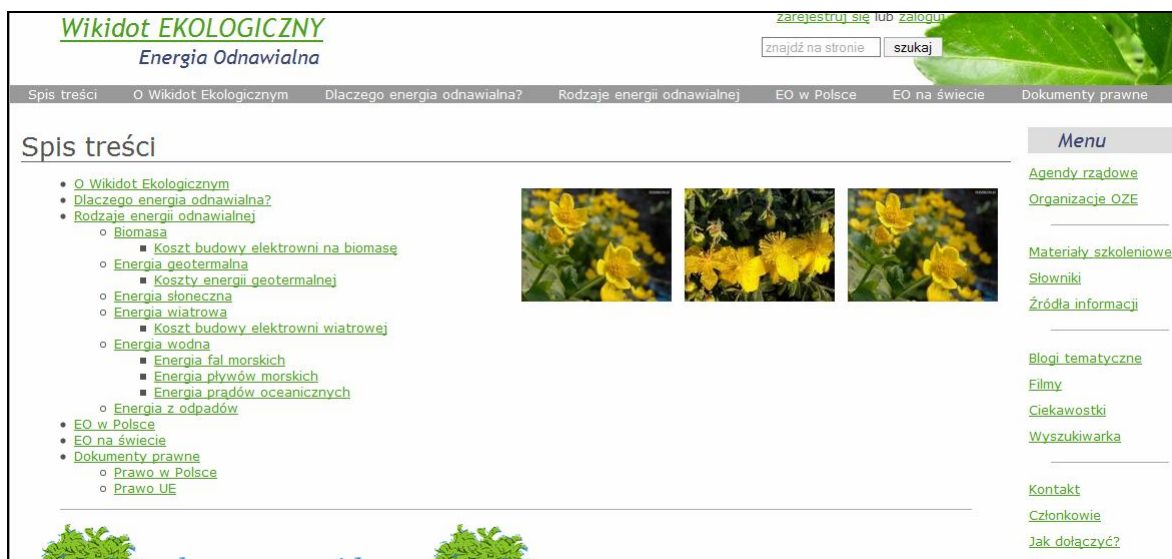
Wikidot EKOLOGICZNY

Energia Odnawialna

zarejestruj się lub zaloguj

znajdź na stronie | szukaj

Spis treści | O Wikidot Ekologicznym | Dlaczego energia odnawialna? | Rodzaje energii odnawialnej | EO w Polsce | EO na świecie | Dokumenty prawne

Spis treści

- O Wikidot Ekologicznym
- Dlaczego energia odnawialna?
- Rodzaje energii odnawialnej
  - Biomasa
    - Koszt budowy elektrowni na biomasę
  - Energia geotermalna
    - Koszty energii geotermalnej
  - Energia słoneczna
  - Energia wiatrowa
    - Koszt budowy elektrowni wiatrowej
  - Energia wodna
    - Energia fal morskich
    - Energia pływów morskich
    - Energia prądów oceanicznych
  - Energia z odpadów
- EO w Polsce
- EO na świecie
- Dokumenty prawne
  - Prawo w Polsce
  - Prawo UE

Menu

Agendy rządowe

Organizacje OZE

Materiały szkoleniowe

Słowniki

Źródła informacji

Blogi tematyczne

Filmy

Ciekawostki

Wyszukiwarka

Kontakt

Członkowie

Jak dołączyć?